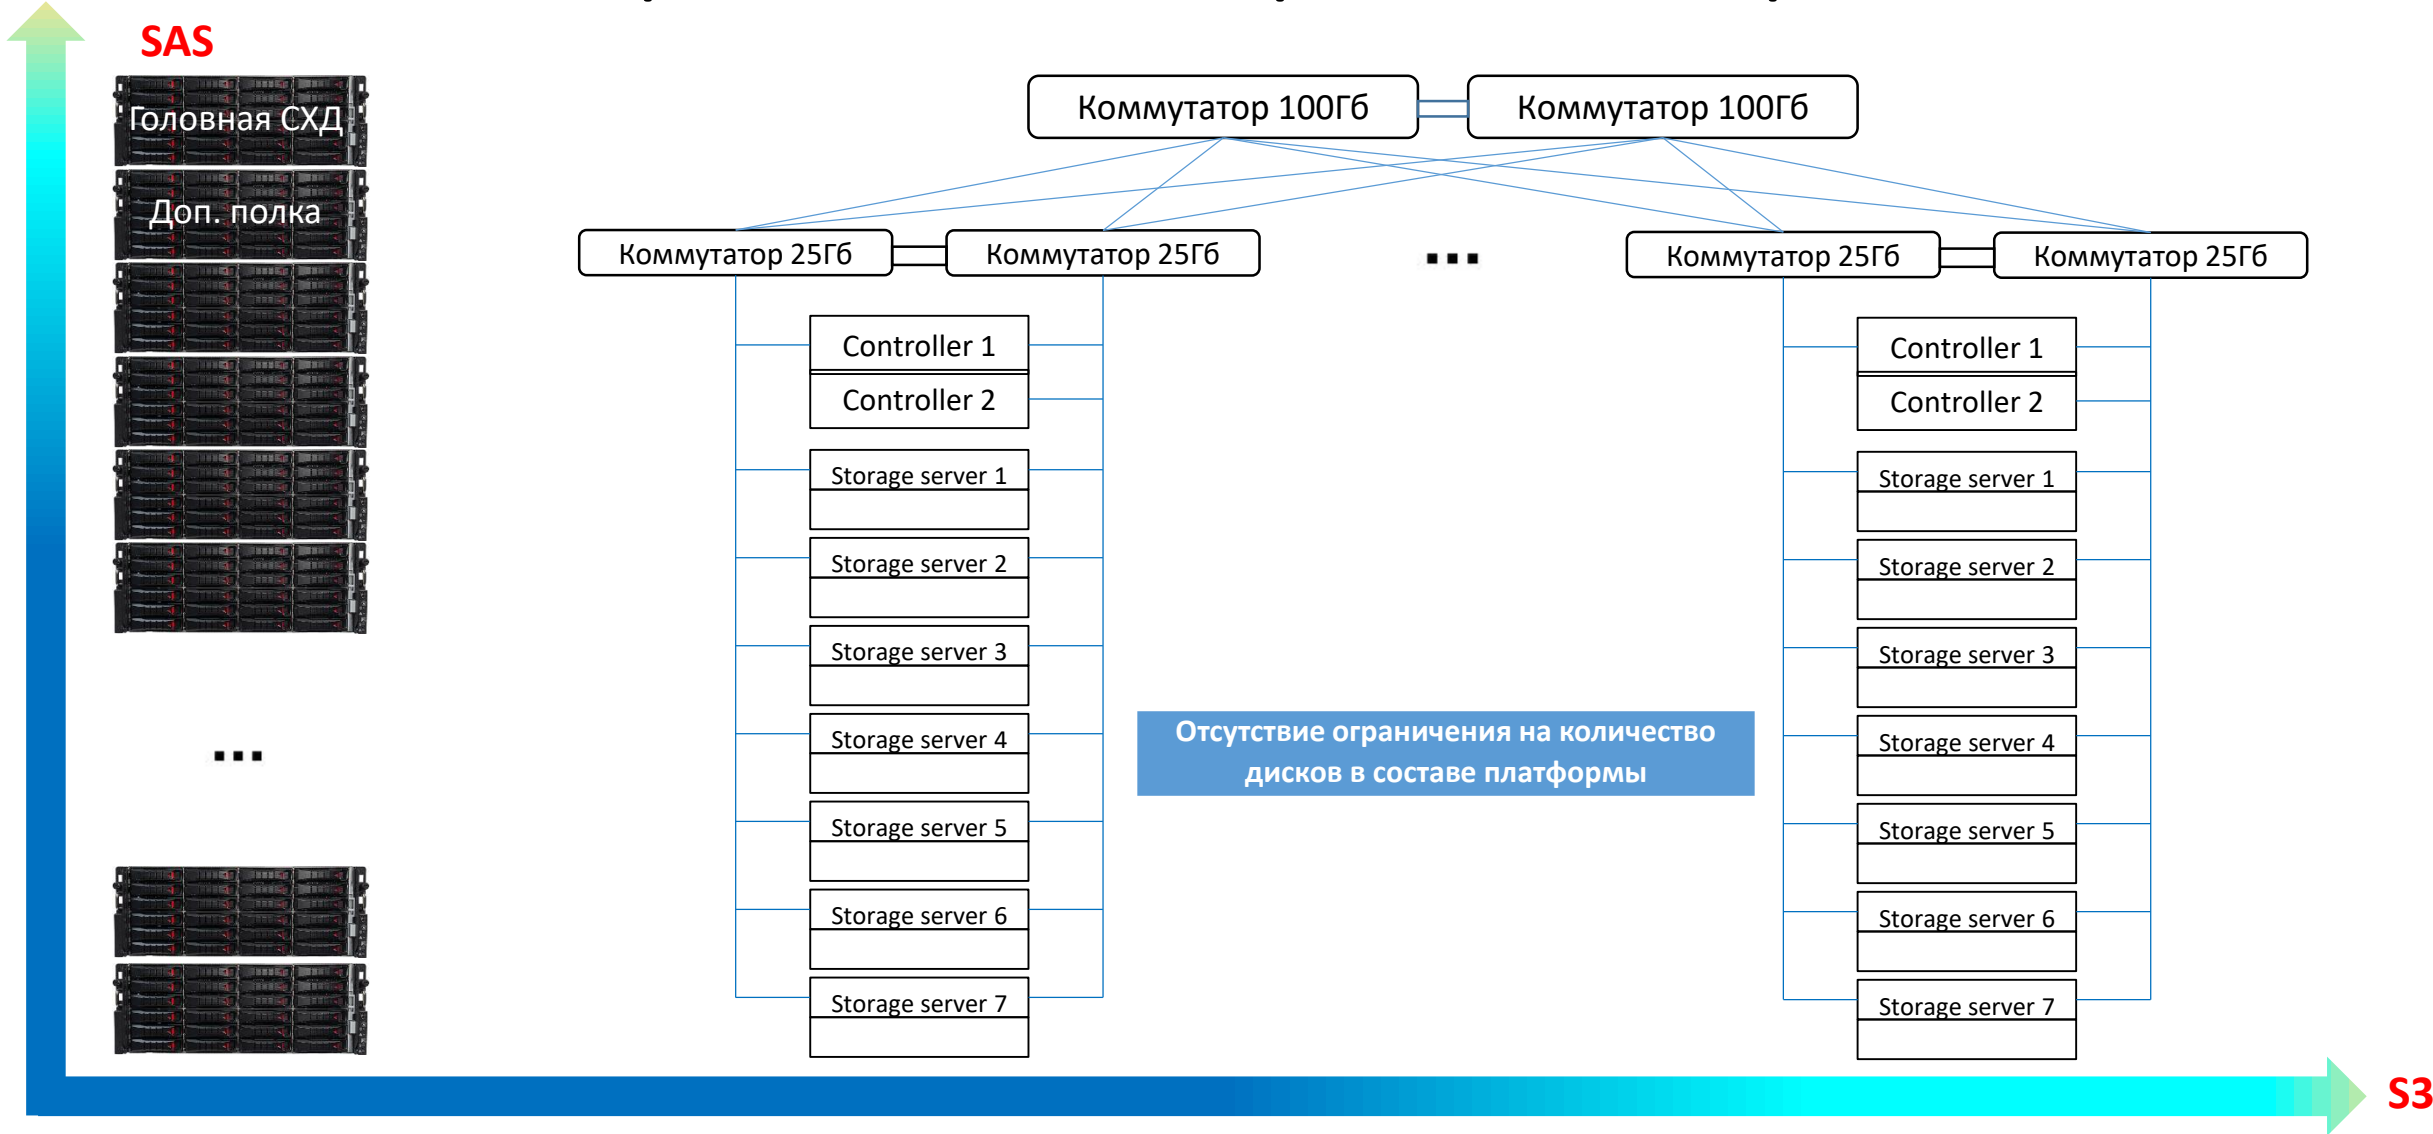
SAS

Головная СХД

Доп. полка

...

Коммутатор 100Гб

Коммутатор 100Гб

Коммутатор 25Гб

Коммутатор 25Гб

...

Коммутатор 25Гб

Коммутатор 25Гб

Controller 1

Controller 2

Storage server 1

Storage server 2

Storage server 3

Storage server 4

Storage server 5

Storage server 6

Storage server 7

Отсутствие ограничения на количество дисков в составе платформы

Controller 1

Controller 2

Storage server 1

Storage server 2

Storage server 3

Storage server 4

Storage server 5

Storage server 6

Storage server 7

S3